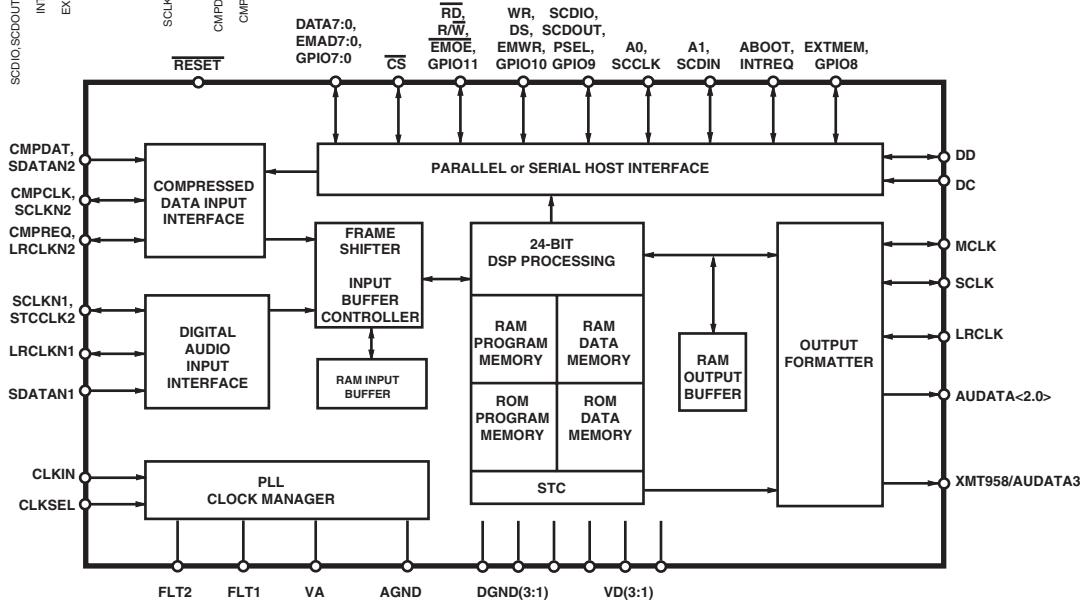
SCDIO,SCDOUT
INT
EX
SCLK
CMPD
CMP

DATA7:0, EMAD7:0, GPIO7:0
$\overline{\text{RESET}}$
$\overline{\text{CS}}$
$\overline{\text{RD}}$, $\text{R}/\overline{\text{W}}$, $\overline{\text{EMOE}}$, GPIO11
WR, DS, EMWR, GPIO10
SCDIO, SCDOUT, PSEL, GPIO9
A0, SCCLK
A1, SCDIN
ABOOT, INTREQ
EXTMEM, GPIO8

CMPDAT, SDATAN2
CMPCLK, SCLKN2
CMPREQ, LRCLKN2
SCLKN1, STCCLK2
LRCLKN1
SDATAN1
CLKIN
CLKSEL

COMPRESSED DATA INPUT INTERFACE

PARALLEL or SERIAL HOST INTERFACE

DD
DC

FRAME SHIFTER

INPUT BUFFER CONTROLLER

24-BIT DSP PROCESSING

DIGITAL AUDIO INPUT INTERFACE

RAM INPUT BUFFER

RAM PROGRAM MEMORY
RAM DATA MEMORY
ROM PROGRAM MEMORY
ROM DATA MEMORY
STC

RAM OUTPUT BUFFER

OUTPUT FORMATTER

MCLK
SCLK
LRCLK
AUDATA<2.0>
XMT958/AUDATA3

PLL CLOCK MANAGER

FLT2 FLT1 VA AGND DGND(3:1) VD(3:1)